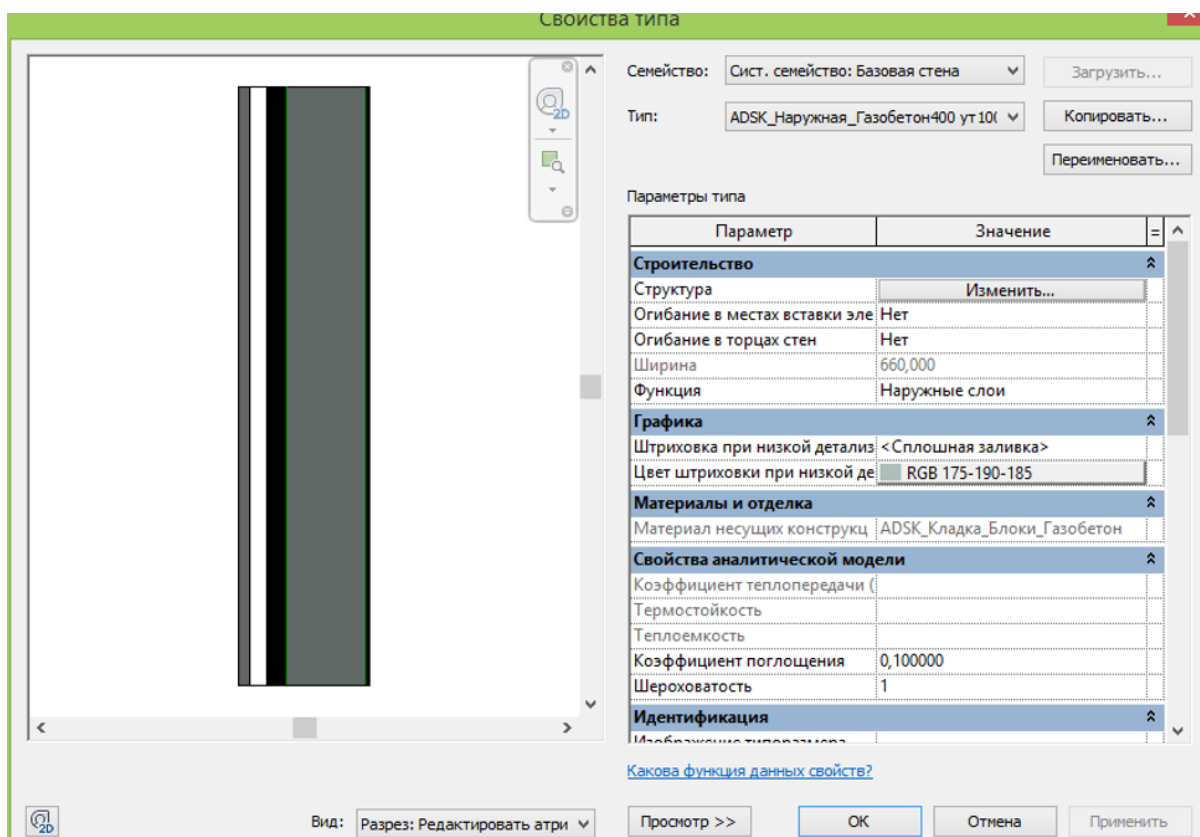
Свойства типа

Семейство: Сист. семейство: Базовая стена

Загрузить...

Тип: ADSK_Наружная_Газобетон400 ут10(

Копировать...

Переименовать...

Параметры типа

| Параметр | Значение | = |
|---|---|---|
| Строительство | | |
| Структура | Изменить... | |
| Огибание в местах вставки эле | Нет | |
| Огибание в торцах стен | Нет | |
| Ширина | 660,000 | |
| Функция | Наружные слои | |
| Графика | | |
| Штриховка при низкой детализ | <Сплошная заливка> | |
| Цвет штриховки при низкой де | RGB 175-190-185 | |
| Материалы и отделка | | |
| Материал несущих конструкц | ADSK_Кладка_Блоки_Газобетон | |
| Свойства аналитической модели | | |
| Коэффициент теплопередачи ( | | |
| Термостойкость | | |
| Теплоемкость | | |
| Коэффициент поглощения | 0,100000 | |
| Шероховатость | 1 | |
| Идентификация | | |
| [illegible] | | |

Какова функция данных свойств?

Вид: Разрез: Редактировать атри

Просмотр >>

OK

Отмена

Применить